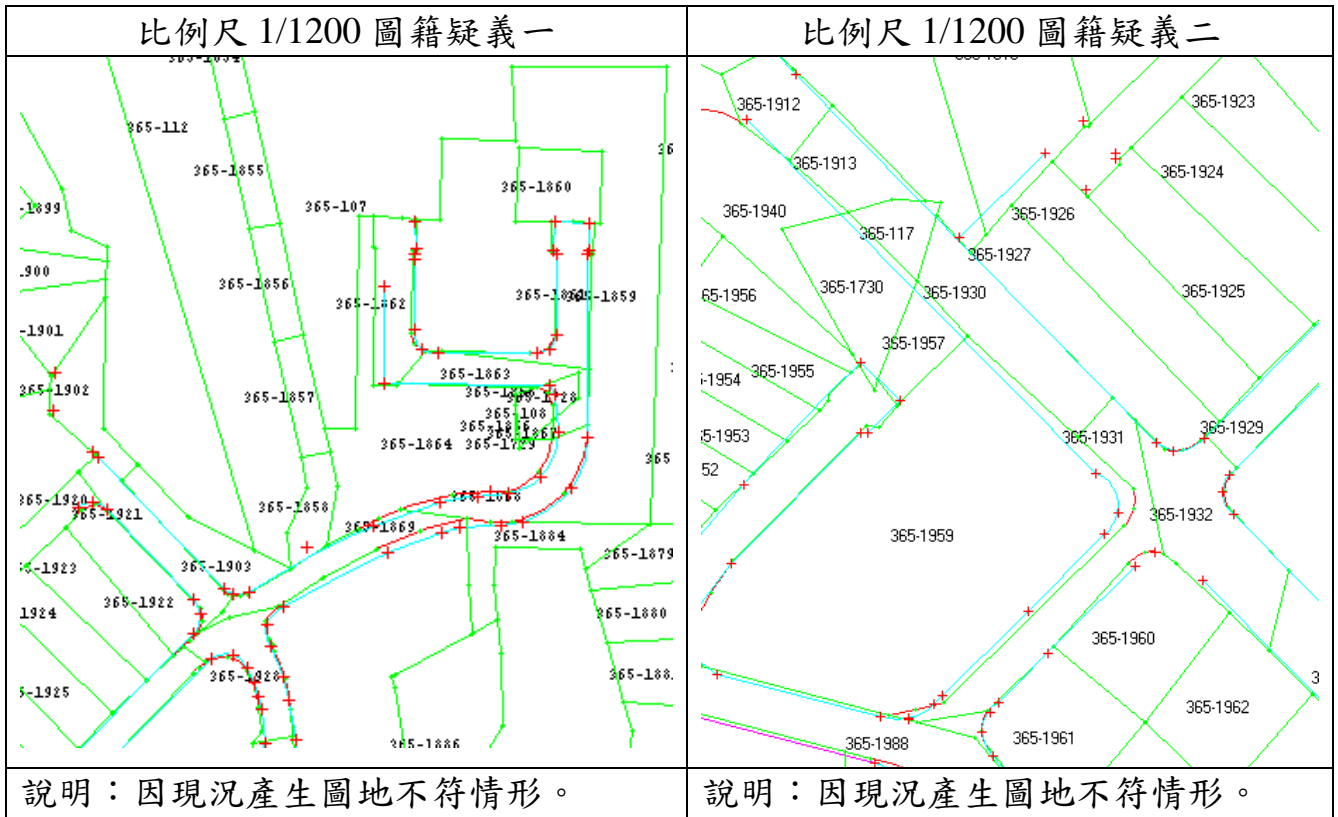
| 比例尺 1/1200 圖籍疑義一 | 比例尺 1/1200 圖籍疑義二 |
|---|---|
| 365-1854 365-112 365-1855 365-107 365-1860 1899 1900 365-1856 365-1862 365-1858 365-1859 1901 365-1902 365-1857 365-1863 365-1861 365-1728 365-108 365-1864 365-1866 365-1729 365-1920 365-1921 365-1858 365-1868 365-1869 365-1884 365-1923 365-1903 365-1879 1924 365-1922 365-1880 365-1926 365-188 365-1925 365-1886 | 365-1912 365-1923 365-1913 365-1924 365-1940 365-1926 365-117 365-1927 365-1956 365-1730 365-1930 365-1925 365-1957 365-1954 365-1955 365-1953 365-1931 365-1929 52 365-1932 365-1959 365-1960 365-1962 365-1988 365-1961 |
| 說明：因現況產生圖地不符情形。 | 說明：因現況產生圖地不符情形。 |